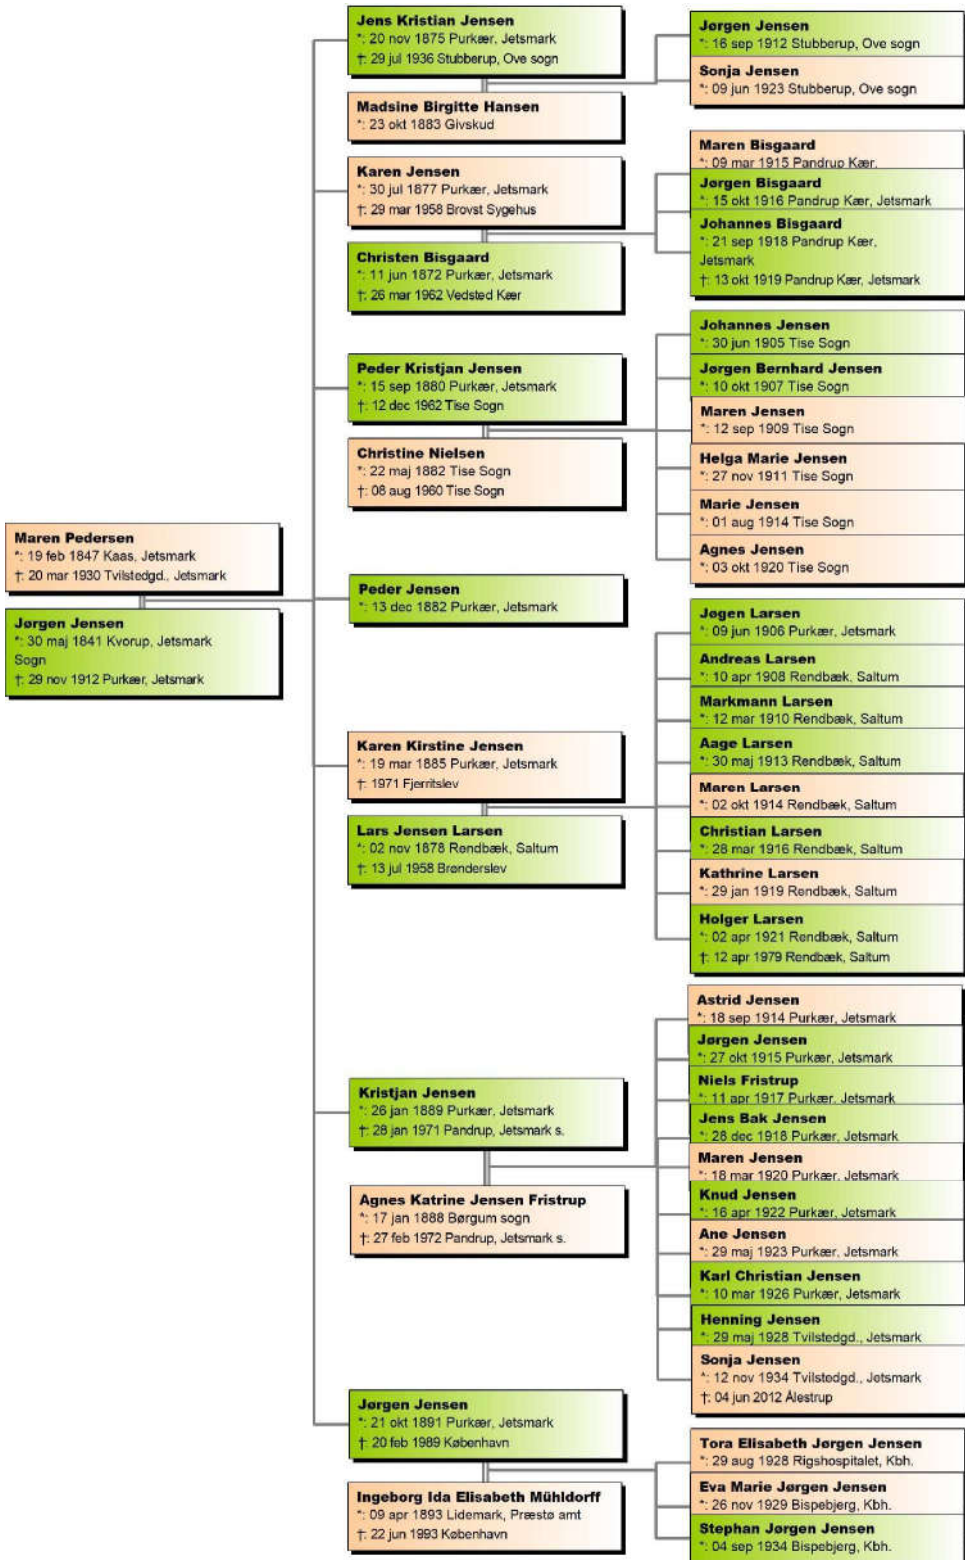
Maren Pedersen
*: 19 feb 1847 Kaas, Jetsmark
†: 20 mar 1930 Tvilstedgd., Jetsmark

Jørgen Jensen
*: 30 maj 1841 Kvorup, Jetsmark Sogn
†: 29 nov 1912 Purkær, Jetsmark

Jens Kristian Jensen
*: 20 nov 1875 Purkær, Jetsmark
†: 29 jul 1936 Stubberup, Ove sogn

Madsine Birgitte Hansen
*: 23 okt 1883 Givskud

Karen Jensen
*: 30 jul 1877 Purkær, Jetsmark
†: 29 mar 1958 Brovst Sygehus

Christen Bisgaard
*: 11 jun 1872 Purkær, Jetsmark
†: 26 mar 1962 Vedsted Kær

Peder Kristjan Jensen
*: 15 sep 1880 Purkær, Jetsmark
†: 12 dec 1962 Tise Sogn

Christine Nielsen
*: 22 maj 1882 Tise Sogn
†: 08 aug 1960 Tise Sogn

Peder Jensen
*: 13 dec 1882 Purkær, Jetsmark

Karen Kirstine Jensen
*: 19 mar 1885 Purkær, Jetsmark
†: 1971 Fjerritslev

Lars Jensen Larsen
*: 02 nov 1878 Rendbæk, Saltum
†: 13 jul 1958 Brønderslev

Kristjan Jensen
*: 26 jan 1889 Purkær, Jetsmark
†: 28 jan 1971 Pandrup, Jetsmark s.

Agnes Katrine Jensen Fristrup
*: 17 jan 1888 Børgum sogn
†: 27 feb 1972 Pandrup, Jetsmark s.

Jørgen Jensen
*: 21 okt 1891 Purkær, Jetsmark
†: 20 feb 1989 København

Ingeborg Ida Elisabeth Mühldorff
*: 09 apr 1893 Lidemark, Præstø amt
†: 22 jun 1993 København

Jørgen Jensen
*: 16 sep 1912 Stubberup, Ove sogn

Sonja Jensen
*: 09 jun 1923 Stubberup, Ove sogn

Maren Bisgaard
*: 09 mar 1915 Pandrup Kær,

Jørgen Bisgaard
*: 15 okt 1916 Pandrup Kær, Jetsmark

Johannes Bisgaard
*: 21 sep 1918 Pandrup Kær, Jetsmark
†: 13 okt 1919 Pandrup Kær, Jetsmark

Johannes Jensen
*: 30 jun 1905 Tise Sogn

Jørgen Bernhard Jensen
*: 10 okt 1907 Tise Sogn

Maren Jensen
*: 12 sep 1909 Tise Sogn

Helga Marie Jensen
*: 27 nov 1911 Tise Sogn

Marie Jensen
*: 01 aug 1914 Tise Sogn

Agnes Jensen
*: 03 okt 1920 Tise Sogn

Jogen Larsen
*: 09 jun 1906 Purkær, Jetsmark

Andreas Larsen
*: 10 apr 1908 Rendbæk, Saltum

Markmann Larsen
*: 12 mar 1910 Rendbæk, Saltum

Aage Larsen
*: 30 maj 1913 Rendbæk, Saltum

Maren Larsen
*: 02 okt 1914 Rendbæk, Saltum

Christian Larsen
*: 28 mar 1916 Rendbæk, Saltum

Kathrine Larsen
*: 29 jan 1919 Rendbæk, Saltum

Holger Larsen
*: 02 apr 1921 Rendbæk, Saltum
†: 12 apr 1979 Rendbæk, Saltum

Astrid Jensen
*: 18 sep 1914 Purkær, Jetsmark

Jørgen Jensen
*: 27 okt 1915 Purkær, Jetsmark

Niels Fristrup
*: 11 apr 1917 Purkær, Jetsmark

Jens Bak Jensen
*: 28 dec 1918 Purkær, Jetsmark

Maren Jensen
*: 18 mar 1920 Purkær, Jetsmark

Knud Jensen
*: 16 apr 1922 Purkær, Jetsmark

Ane Jensen
*: 29 maj 1923 Purkær, Jetsmark

Karl Christian Jensen
*: 10 mar 1926 Purkær, Jetsmark

Henning Jensen
*: 29 maj 1928 Tvilstedgd., Jetsmark

Sonja Jensen
*: 12 nov 1934 Tvilstedgd., Jetsmark
†: 04 jun 2012 Ålestrup

Tora Elisabeth Jørgen Jensen
*: 29 aug 1928 Rigshospitalet, Kbh.

Eva Marie Jørgen Jensen
*: 26 nov 1929 Bispebjerg, Kbh.

Stephan Jørgen Jensen
*: 04 sep 1934 Bispebjerg, Kbh.